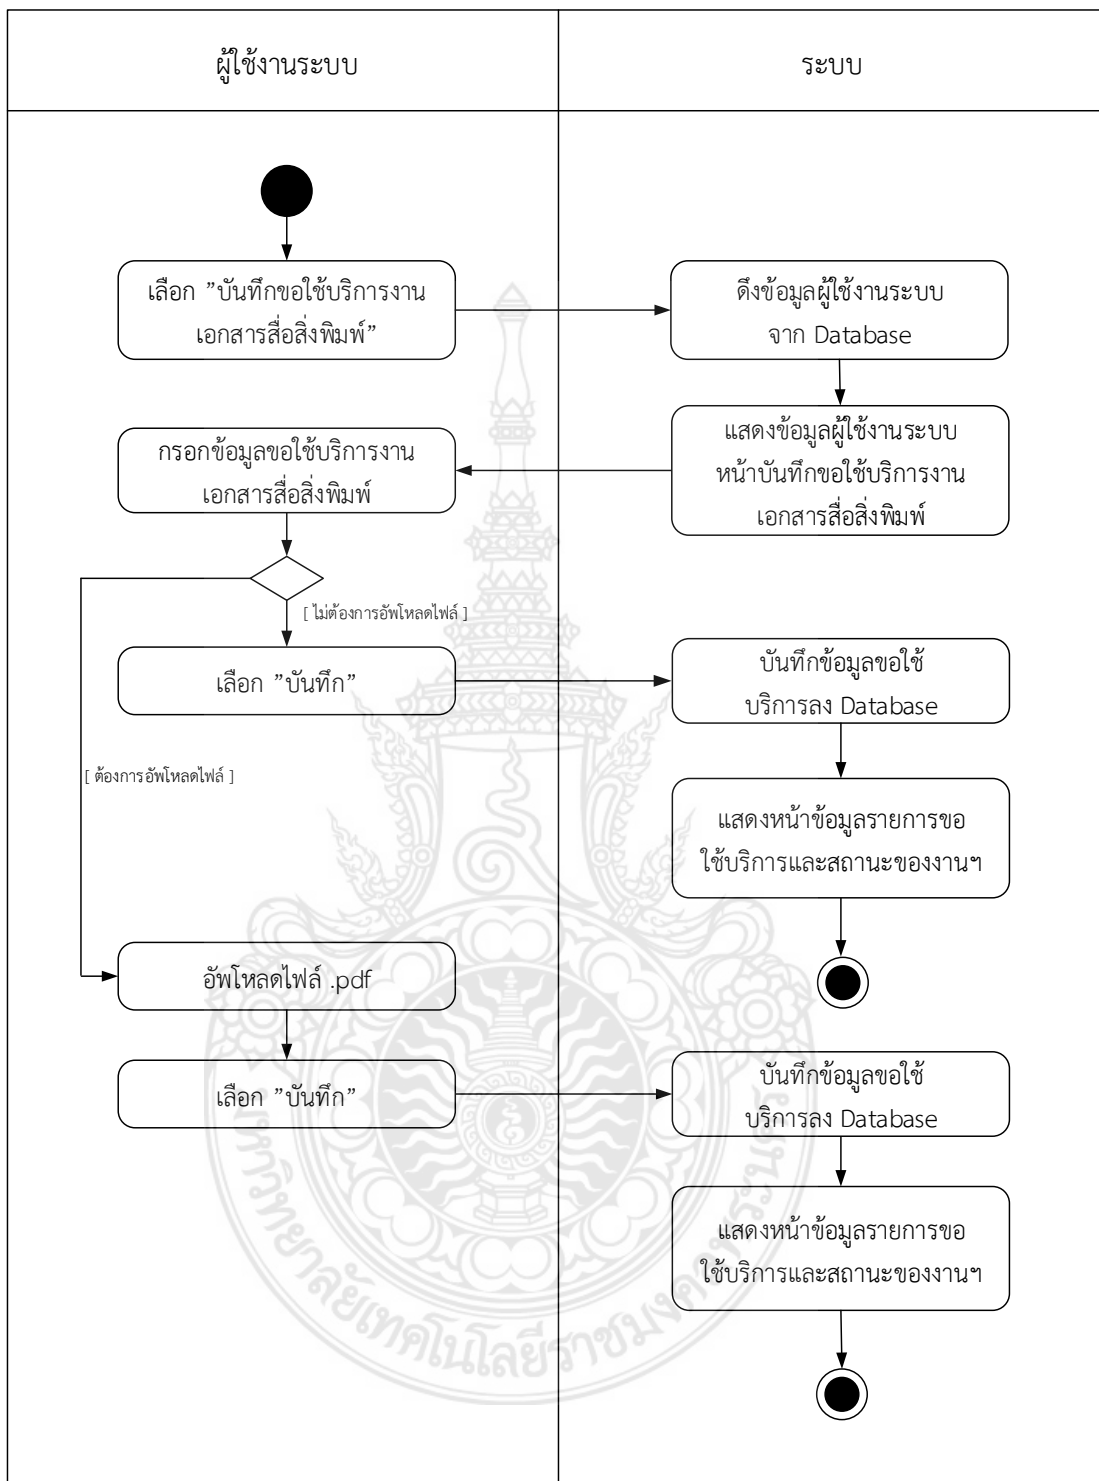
| ผู้ใช้งานระบบ | ระบบ |
|---|---|

เลือก "บันทึกขอใช้บริการงานเอกสารสื่อสิ่งพิมพ์"

ดึงข้อมูลผู้ใช้งานระบบ จาก Database

แสดงข้อมูลผู้ใช้งานระบบ หน้าบันทึกขอใช้บริการงาน เอกสารสื่อสิ่งพิมพ์

กรอกข้อมูลขอใช้บริการงาน เอกสารสื่อสิ่งพิมพ์

[ ไม่ต้องการอัพโหลดไฟล์ ]

เลือก "บันทึก"

บันทึกข้อมูลขอใช้ บริการลง Database

[ ต้องการอัพโหลดไฟล์ ]

แสดงหน้าข้อมูลรายการขอ ใช้บริการและสถานะของงานฯ

อัพโหลดไฟล์ .pdf

เลือก "บันทึก"

บันทึกข้อมูลขอใช้ บริการลง Database

แสดงหน้าข้อมูลรายการขอ ใช้บริการและสถานะของงานฯ

มหาวิทยาลัยเทคโนโลยีราชมงคลธัญบุรี